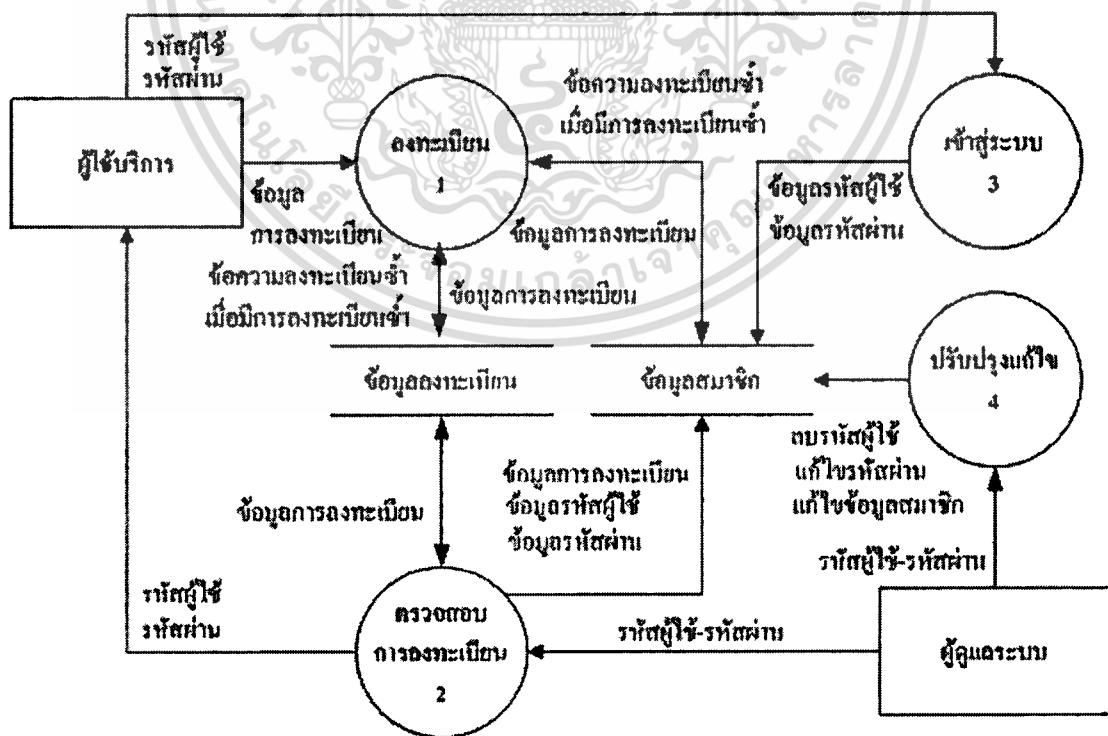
รหัสผู้ใช้
รหัสผ่าน

ผู้ใช้บริการ

ลงทะเบียน
1

ข้อความลงทะเบียนซ้ำ
เมื่อมีการลงทะเบียนซ้ำ

เข้าสู่ระบบ
3

ข้อมูล
การลงทะเบียน

ข้อมูลการลงทะเบียน

ข้อมูลรหัสผู้ใช้
ข้อมูลรหัสผ่าน

ข้อความลงทะเบียนซ้ำ
เมื่อมีการลงทะเบียนซ้ำ

ข้อมูลการลงทะเบียน

ข้อมูลลงทะเบียน

ข้อมูลสมาชิก

ปรับปรุงแก้ไข
4

ลบรหัสผู้ใช้
แก้ไขรหัสผ่าน
แก้ไขข้อมูลสมาชิก

ข้อมูลการลงทะเบียน
ข้อมูลรหัสผู้ใช้
ข้อมูลรหัสผ่าน

ข้อมูลการลงทะเบียน

รหัสผู้ใช้-รหัสผ่าน

รหัสผู้ใช้
รหัสผ่าน

ตรวจสอบ
การลงทะเบียน
2

รหัสผู้ใช้-รหัสผ่าน

ผู้ดูแลระบบ